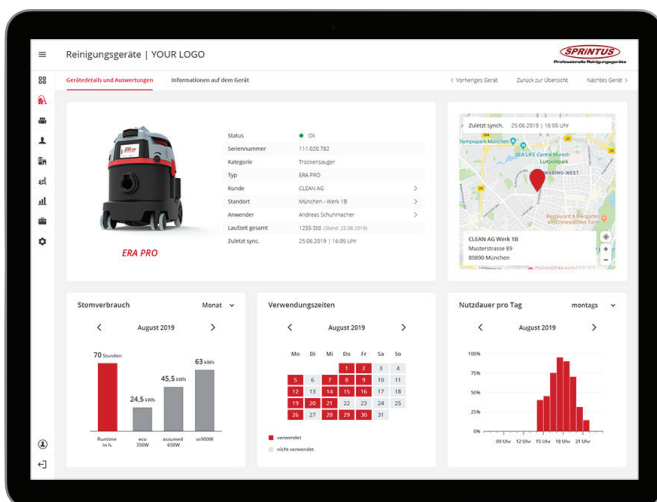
Reinigungsgeräte | YOUR LOGO

SPRINTUS
Professionelle Reinigungsgeräte

Gerätedetails und Auswertungen
Informationen auf dem Gerät
< Vorheriges Gerät
Zurück zur Übersicht
Nächstes Gerät >

ERA PRO

| | |
|---|---|
| Status | Ok |
| Seriennummer | 111.020.782 |
| Kategorie | Trockensauger |
| Typ | ERA PRO |
| Kunde | CLEAN AG |
| Standort | München - Werk 1B |
| Anwender | Andreas Schuhmacher |
| Laufzeit gesamt | 1255 Std. (Stand: 25.06.2019) |
| Zuletzt sync. | 25.06.2019 \| 16:05 Uhr |

Zuletzt synch. 25.06.2019 | 16:05 Uhr
CLEAN AG Werk 1B
Musterstrasse 89
80890 München

Stomverbrauch
Monat
August 2019
70 Stunden
24,5 kWh
45,5 kWh
63 kWh
Runtime in h
eco 350W
assumed 650W
us900W

Verwendungszeiten
August 2019

| Mo | Di | Mi | Do | Fr | Sa | So |
|---|---|---|---|---|---|---|
| | | | | 1 | 2 | 3 |
| 4 | 5 | 6 | 7 | 8 | 9 | 10 |
| 11 | 12 | 13 | 14 | 15 | 16 | 17 |
| 18 | 19 | 20 | 21 | 22 | 23 | 24 |
| 25 | 26 | 27 | 28 | 29 | 30 | 31 |

verwendet
nicht verwendet

Nutzdauer pro Tag
montags
August 2019
100%
75%
50%
25%
0%
09 Uhr
12 Uhr
15 Uhr
18 Uhr
21 Uhr